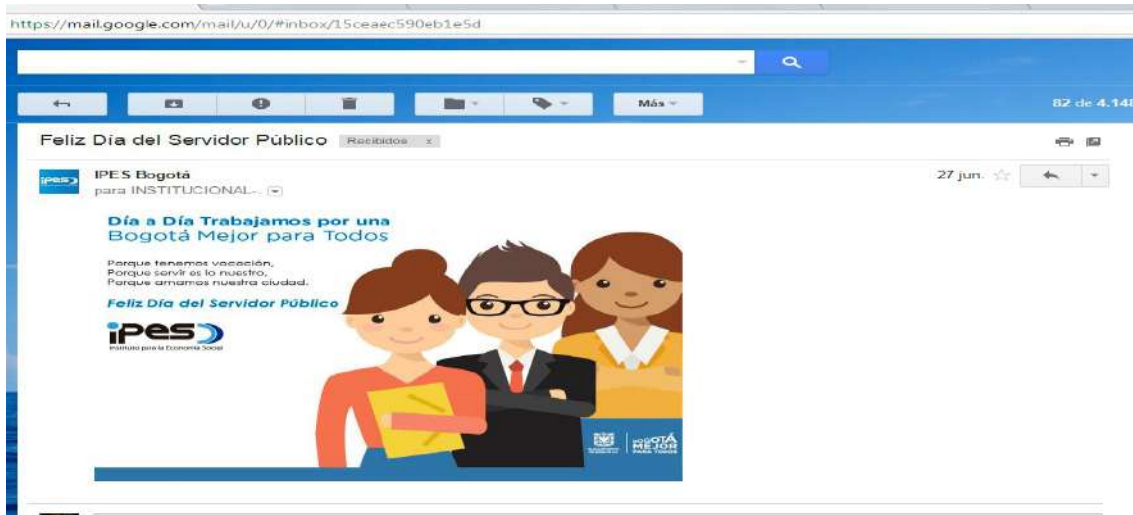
https://mail.google.com/mail/u/0/#inbox/15ceaec590eb1e5d

Más

82 de 4.14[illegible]

Feliz Día del Servidor Público Recibidos x

IPES Bogotá
para INSTITUCIONAL-.

27 jun.

Día a Día Trabajamos por una
Bogotá Mejor para Todos

Porque tenemos vocación,
Porque servir es lo nuestro,
Porque amamos nuestra ciudad.

Feliz Día del Servidor Público

iPES
Instituto para la Economía Social

BOGOTÁ MEJOR PARA TODOS